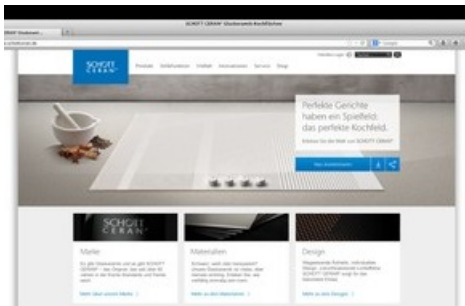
SCHOTT CERAN® Glaskeramik-Kochflächen

SCHOTT CERAN

Produkte Kochflächen Vielfalt Innovationen Service Shop

Perfekte Gerichte haben ein Spielfeld: das perfekte Kochfeld.

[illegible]

SCHOTT CERAN

Marke

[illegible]

Mehr über unsere Marke >

Materialien

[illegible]

Mehr zu den Materialien >

Design

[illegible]

Mehr zu den Designs >